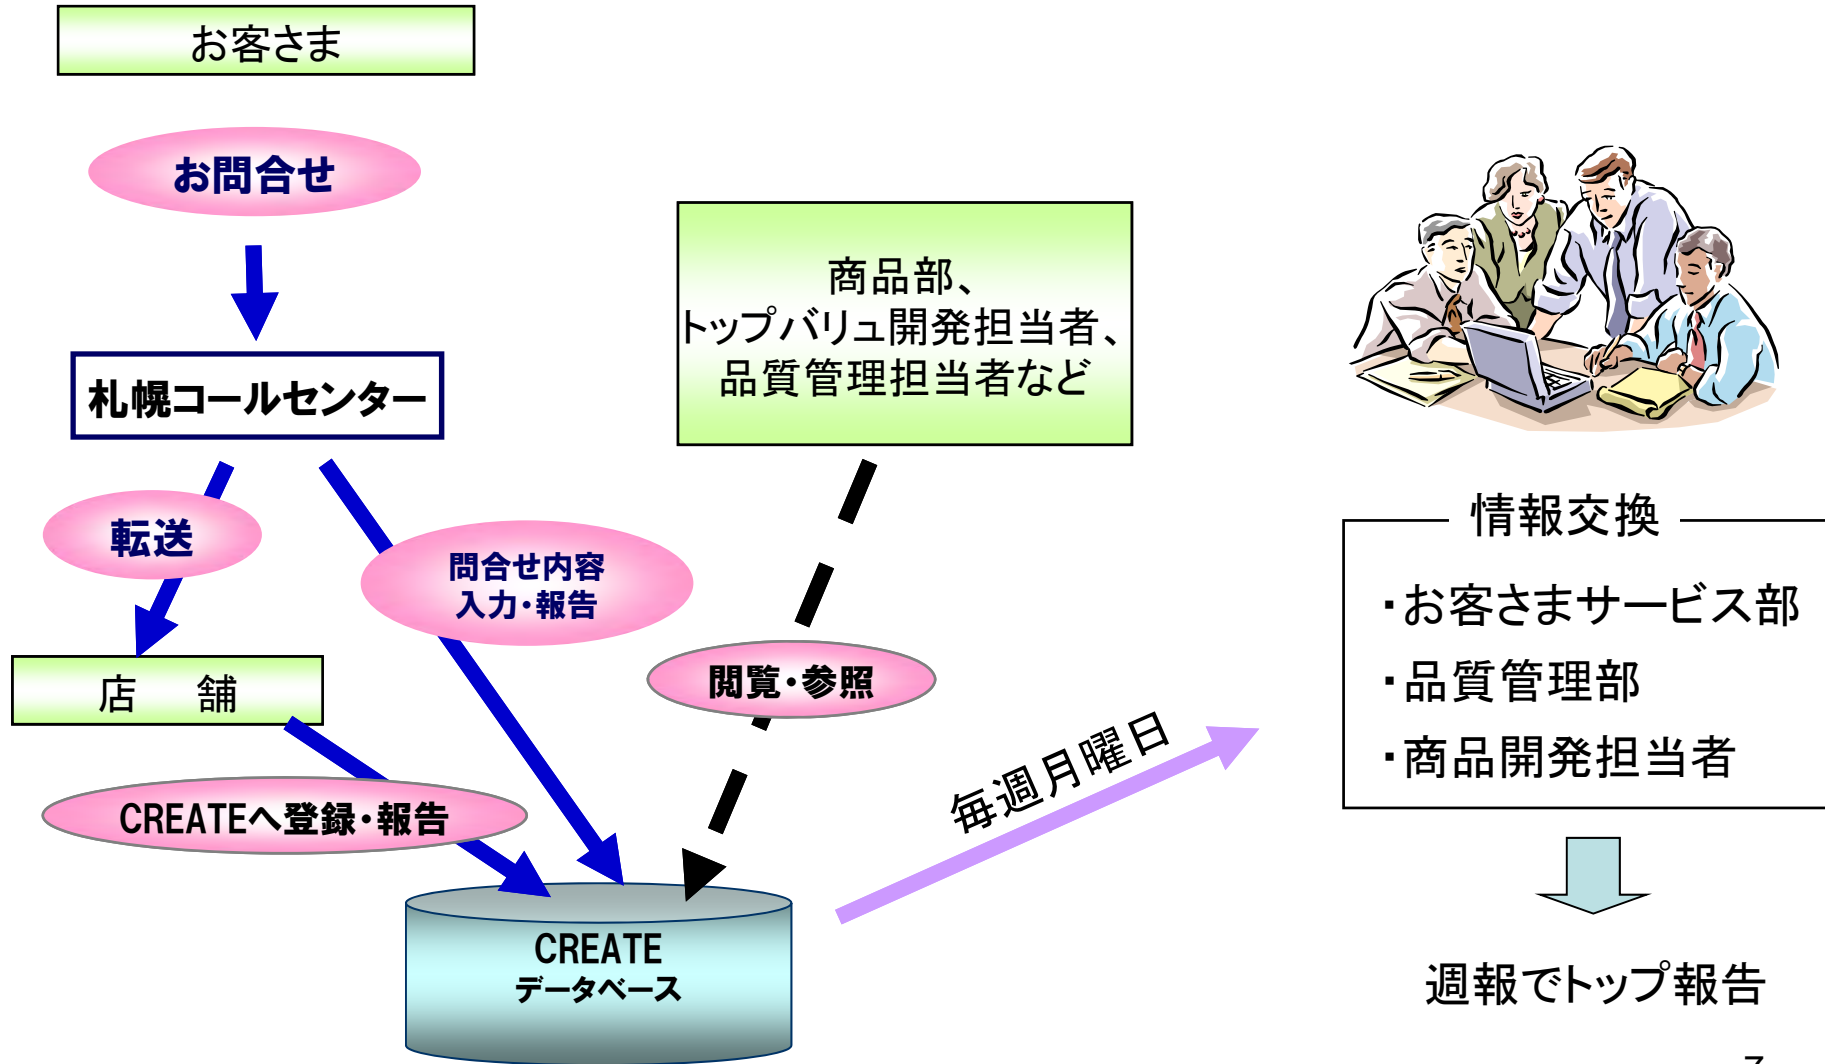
お客さま

お問合せ

札幌コールセンター

転送

店　舗

問合せ内容
入力・報告

CREATEへ登録・報告

商品部、
トップバリュ開発担当者、
品質管理担当者など

閲覧・参照

CREATE
データベース

毎週月曜日

情報交換

・お客さまサービス部
・品質管理部
・商品開発担当者

週報でトップ報告

7